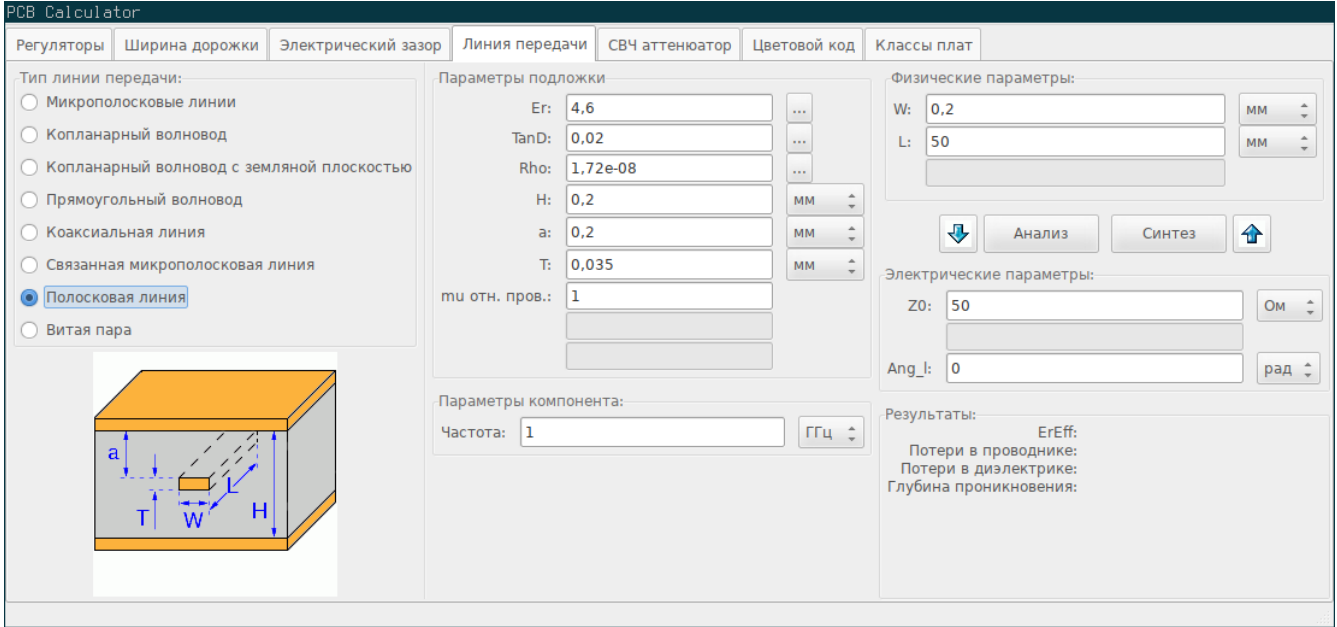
PCB Calculator

Регуляторы | Ширина дорожки | Электрический зазор | Линия передачи | СВЧ аттенюатор | Цветовой код | Классы плат

Тип линии передачи:
Микрополосковые линии
Копланарный волновод
Копланарный волновод с земляной плоскостью
Прямоугольный волновод
Коаксиальная линия
Связанная микрополосковая линия
Полосковая линия
Витая пара

a
T
W
L
H

Параметры подложки
Er: 4,6 ...
TanD: 0,02 ...
Rho: 1,72e-08 ...
H: 0,2 мм
a: 0,2 мм
T: 0,035 мм
mu отн. пров.: 1

Параметры компонента:
Частота: 1 ГГц

Физические параметры:
W: 0,2 мм
L: 50 мм

Анализ
Синтез

Электрические параметры:
Z0: 50 Ом
Ang_l: 0 рад

Результаты:
ErEff:
Потери в проводнике:
Потери в диэлектрике:
Глубина проникновения: